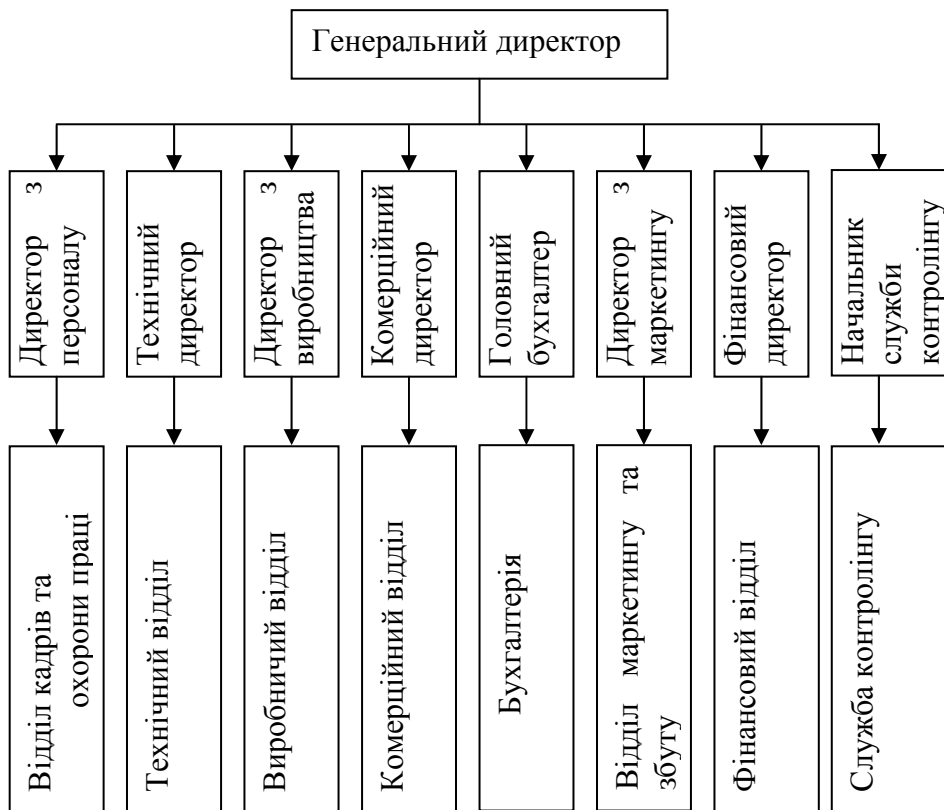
Генеральний директор

Директор з персоналу

Технічний директор

Директор з виробництва

Комерційний директор

Головний бухгалтер

Директор з маркетингу

Фінансовий директор

Начальник служби контролінгу

Відділ кадрів та охорони праці

Технічний відділ

Виробничий відділ

Комерційний відділ

Бухгалтерія

Відділ маркетингу та збуту

Фінансовий відділ

Служба контролінгу